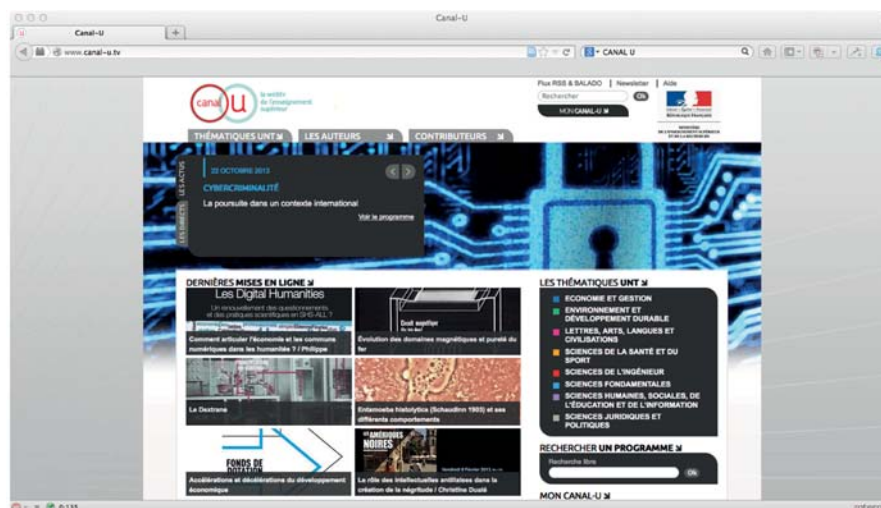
Canal-U

Canal-U

www.canal-u.tv

CANAL U

canal U la webtv de l'enseignement supérieur

Flux RSS & BALADO | Newsletter | Aide

Rechercher OK

MON CANAL-U

MINISTÈRE DE L'ENSEIGNEMENT SUPÉRIEUR ET DE LA RECHERCHE

THÉMATIQUES UNT
LES AUTEURS
CONTRIBUTEURS

LES ACTUS
LES DIRECTS

22 OCTOBRE 2013

CYBERCRIMINALITÉ

La poursuite dans un contexte international

Voir le programme

DERNIÈRES MISES EN LIGNE

Les Digital Humanities

Comment articuler l'économie et les communs numériques dans les humanités ? / Philippe

Évolution des domaines magnétiques et pureté du fer

Le Dextrane

Entamoeba histolytica (Schaudinn 1903) et ses différents comportements

FONDS DE DOTATION

Accélérations et décélérations du développement économique

Le rôle des intellectuelles antillaises dans la création de la négritude / Christine Dualé

LES THÉMATIQUES UNT

ÉCONOMIE ET GESTION
ENVIRONNEMENT ET DÉVELOPPEMENT DURABLE
LETTRES, ARTS, LANGUES ET CIVILISATIONS
SCIENCES DE LA SANTÉ ET DU SPORT
SCIENCES DE L'INGÉNIEUR
SCIENCES FONDAMENTALES
SCIENCES HUMAINES, SOCIALES, DE L'ÉDUCATION ET DE L'INFORMATION
SCIENCES JURIDIQUES ET POLITIQUES

RECHERCHER UN PROGRAMME

Recherche libre

OK

MON CANAL-U